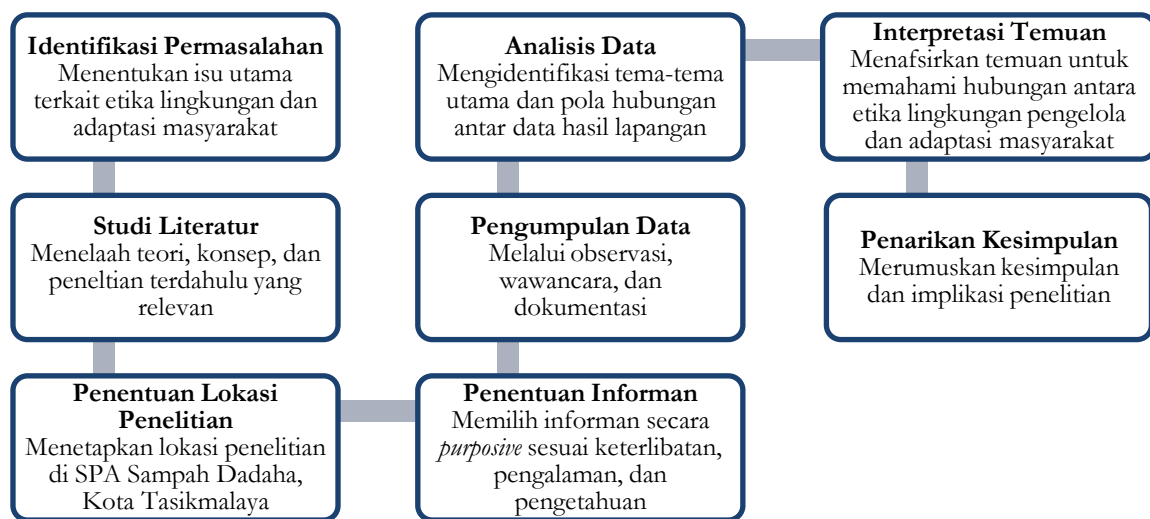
Identifikasi Permasalahan
Menentukan isu utama terkait etika lingkungan dan adaptasi masyarakat

Studi Literatur
Menelaah teori, konsep, dan peneltian terdahulu yang relevan

Penentuan Lokasi Penelitian
Menetapkan lokasi penelitian di SPA Sampah Dadaha, Kota Tasikmalaya

Penentuan Informan
Memilih informan secara *purposive* sesuai keterlibatan, pengalaman, dan pengetahuan

Pengumpulan Data
Melalui observasi, wawancara, dan dokumentasi

Analisis Data
Mengidentifikasi tema-tema utama dan pola hubungan antar data hasil lapangan

Interpretasi Temuan
Menafsirkan temuan untuk memahami hubungan antara etika lingkungan pengelola dan adaptasi masyarakat

Penarikan Kesimpulan
Merumuskan kesimpulan dan implikasi penelitian